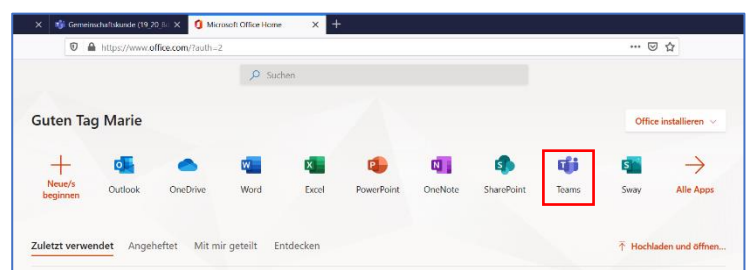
Gemeinschaftskunde (19_20_8 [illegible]
Microsoft Office Home
https://www.office.com/?auth=2
Suchen
Guten Tag Marie
Office installieren
Neue/s beginnen
Outlook
OneDrive
Word
Excel
PowerPoint
OneNote
SharePoint
Teams
Sway
Alle Apps
Zuletzt verwendet
Angeheftet
Mit mir geteilt
Entdecken
Hochladen und öffnen...